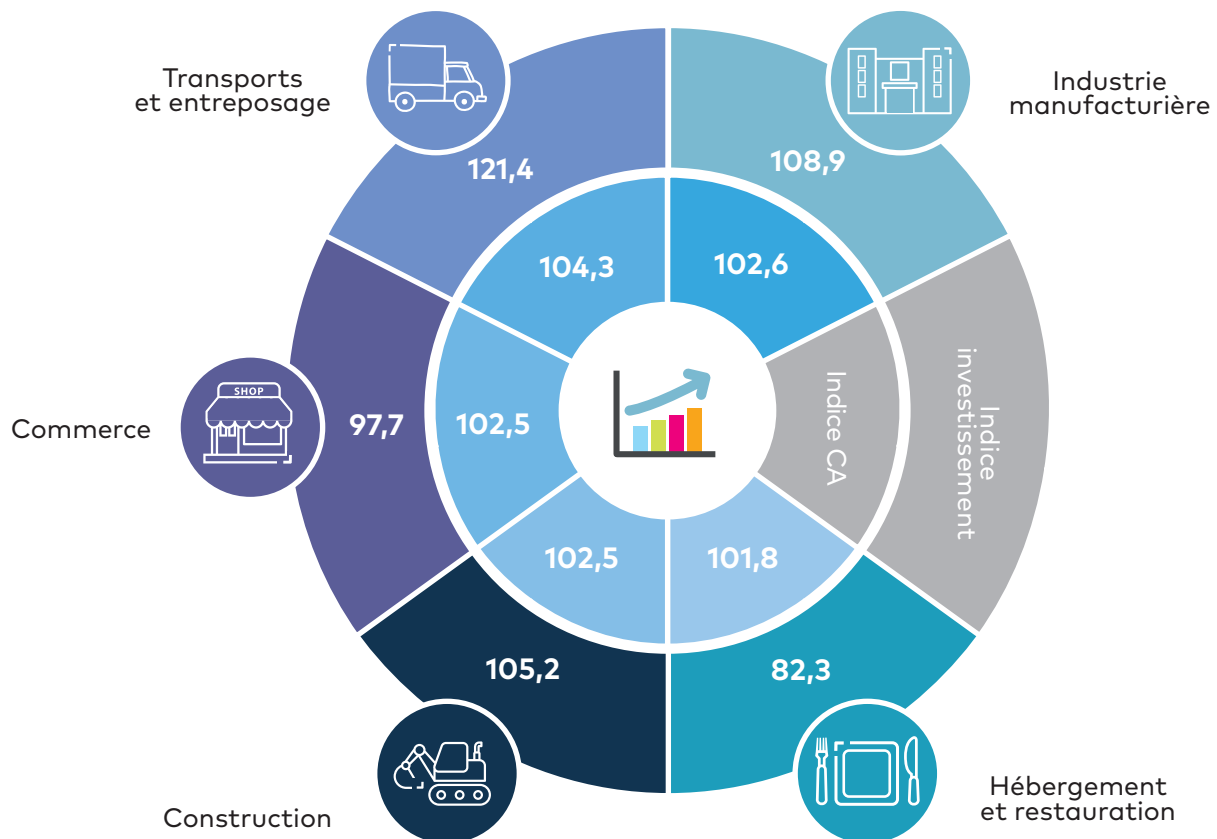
Transports et entreposage

Industrie manufacturière

121,4

108,9

104,3

102,6

Commerce

SHOP

97,7

102,5

Indice CA

Indice investissement

102,5

101,8

105,2

82,3

Construction

Hébergement et restauration